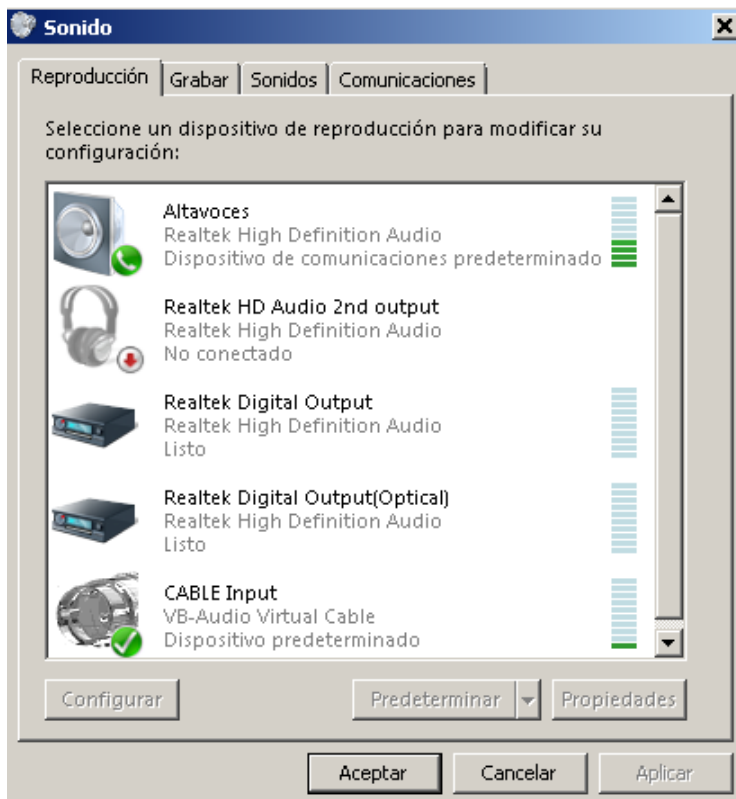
Sonido

Reproducción | Grabar | Sonidos | Comunicaciones

Seleccione un dispositivo de reproducción para modificar su configuración:

Altavoces
Realtek High Definition Audio
Dispositivo de comunicaciones predeterminado

Realtek HD Audio 2nd output
Realtek High Definition Audio
No conectado

Realtek Digital Output
Realtek High Definition Audio
Listo

Realtek Digital Output(Optical)
Realtek High Definition Audio
Listo

CABLE Input
VB-Audio Virtual Cable
Dispositivo predeterminado

Configurar | Predeterminar | Propiedades

Aceptar | Cancelar | Aplicar